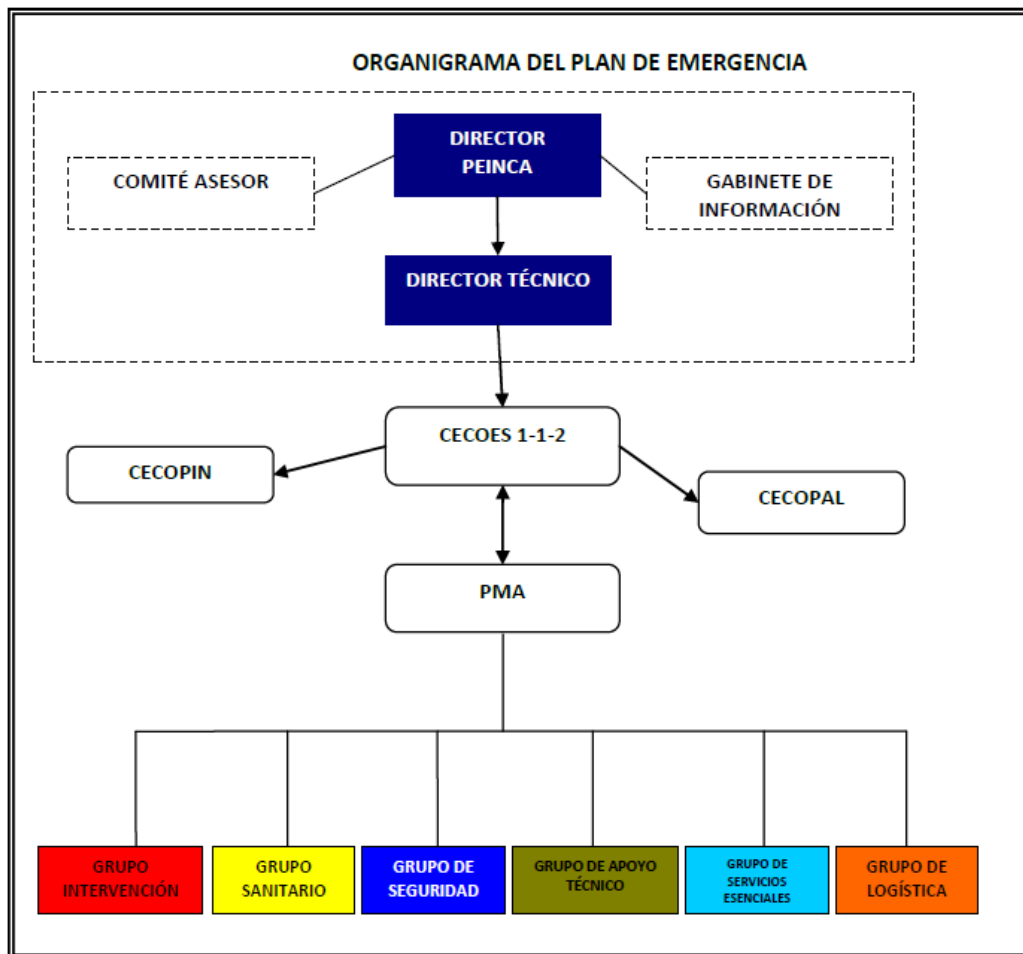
ORGANIGRAMA DEL PLAN DE EMERGENCIA

COMITÉ ASESOR

DIRECTOR PEINCA

GABINETE DE INFORMACIÓN

DIRECTOR TÉCNICO

CECOES 1-1-2

CECOPIN

CECOPAL

PMA

GRUPO INTERVENCIÓN

GRUPO SANITARIO

GRUPO DE SEGURIDAD

GRUPO DE APOYO TÉCNICO

GRUPO DE SERVICIOS ESENCIALES

GRUPO DE LOGÍSTICA